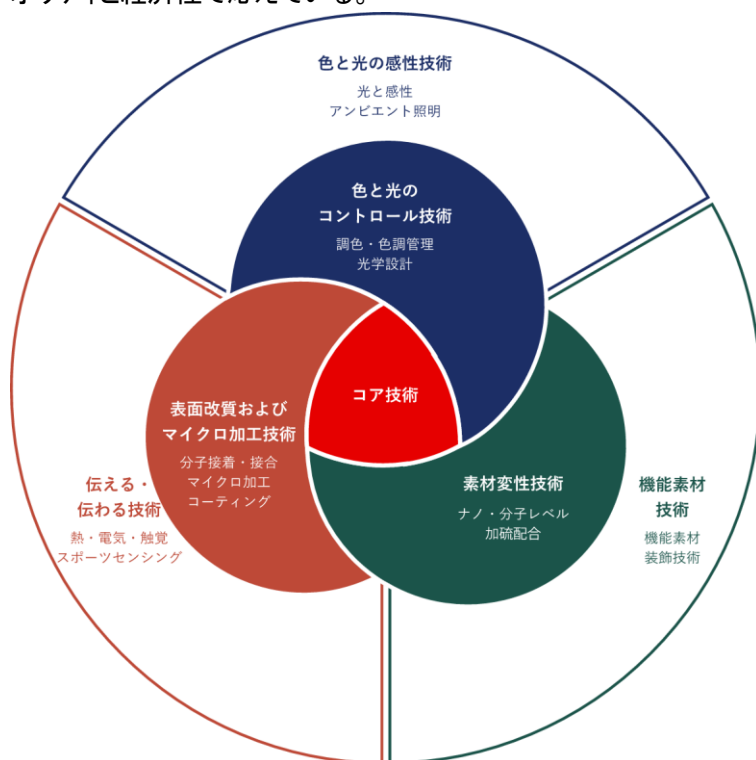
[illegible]

色と光の感性技術
光と感性
アンビエント照明

色と光の
コントロール技術
調色・色調管理
光学設計

表面改質および
マイクロ加工技術
分子接着・接合
マイクロ加工
コーティング

コア技術

素材変性技術
ナノ・分子レベル
加硫配合

伝える・
伝わる技術
熱・電気・触覚
スポーツセンシング

機能素材
技術
機能素材
装飾技術